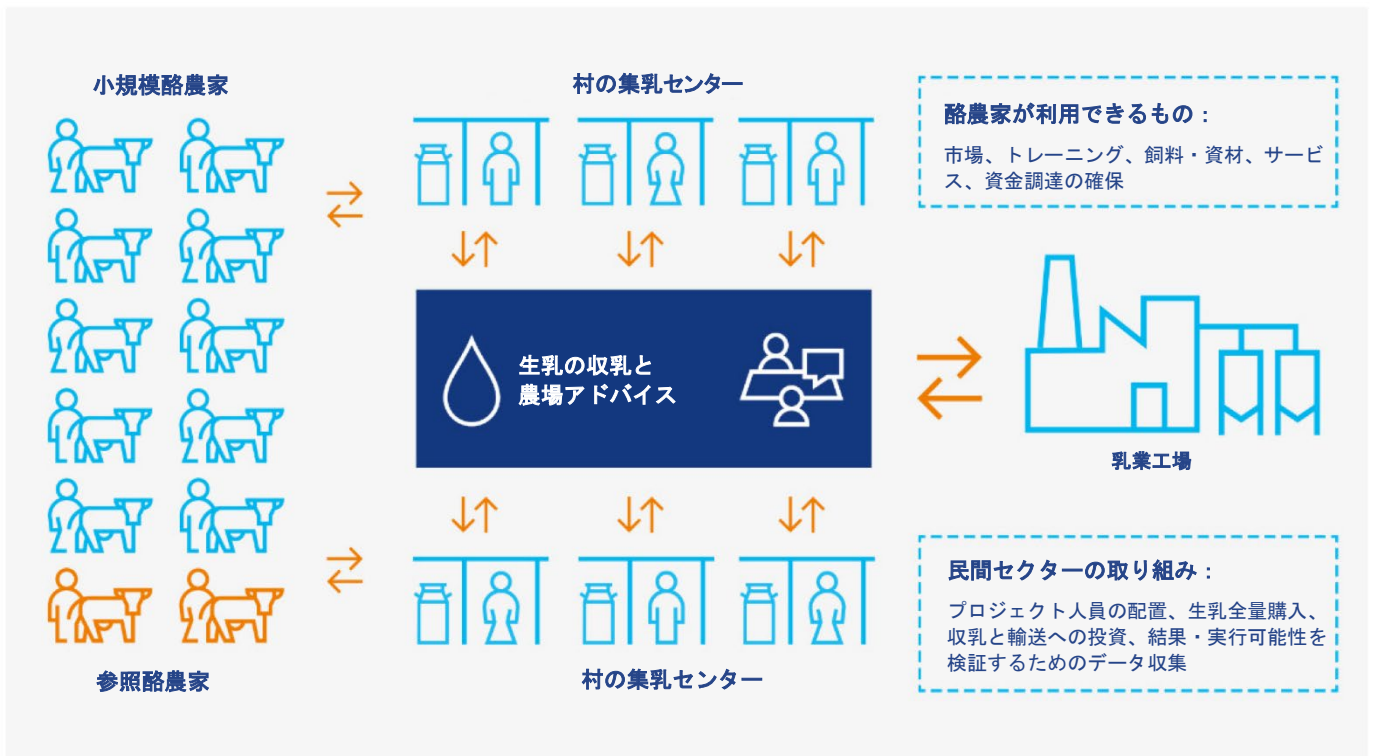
小規模酪農家

村の集乳センター

酪農家が利用できるもの：

市場、トレーニング、飼料・資材、サービス、資金調達の確保

生乳の収乳と農場アドバイス

乳業工場

民間セクターの取り組み：

プロジェクト人員の配置、生乳全量購入、収乳と輸送への投資、結果・実行可能性を検証するためのデータ収集

参照酪農家

村の集乳センター